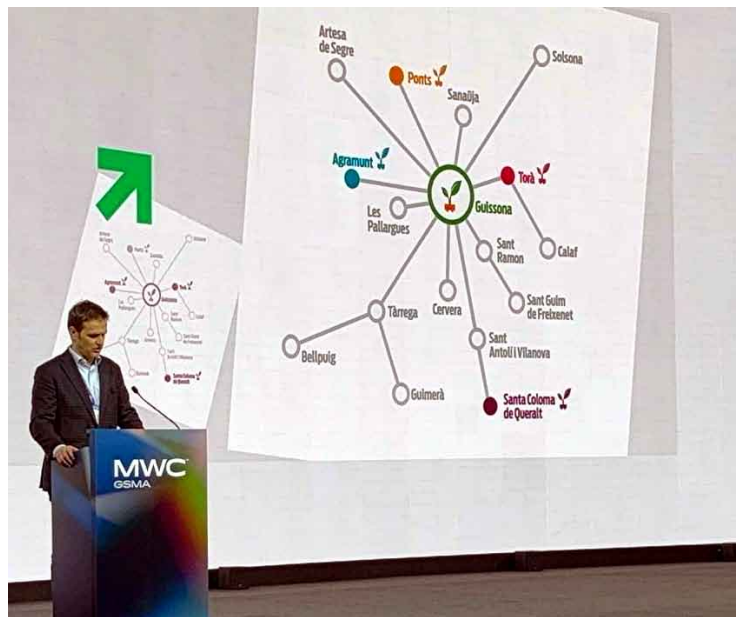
Artesa de Segre

Ponts

Solsona

Sanaüja

Agramunt

Torà

Guissona

Les Pallargues

Calaf

Sant Ramon

Sant Guim de Freixenet

Tàrrega

Cervera

Bellpuig

Sant Antolí i Vilanova

Guimerà

Santa Coloma de Queralt

MWC
GSMA